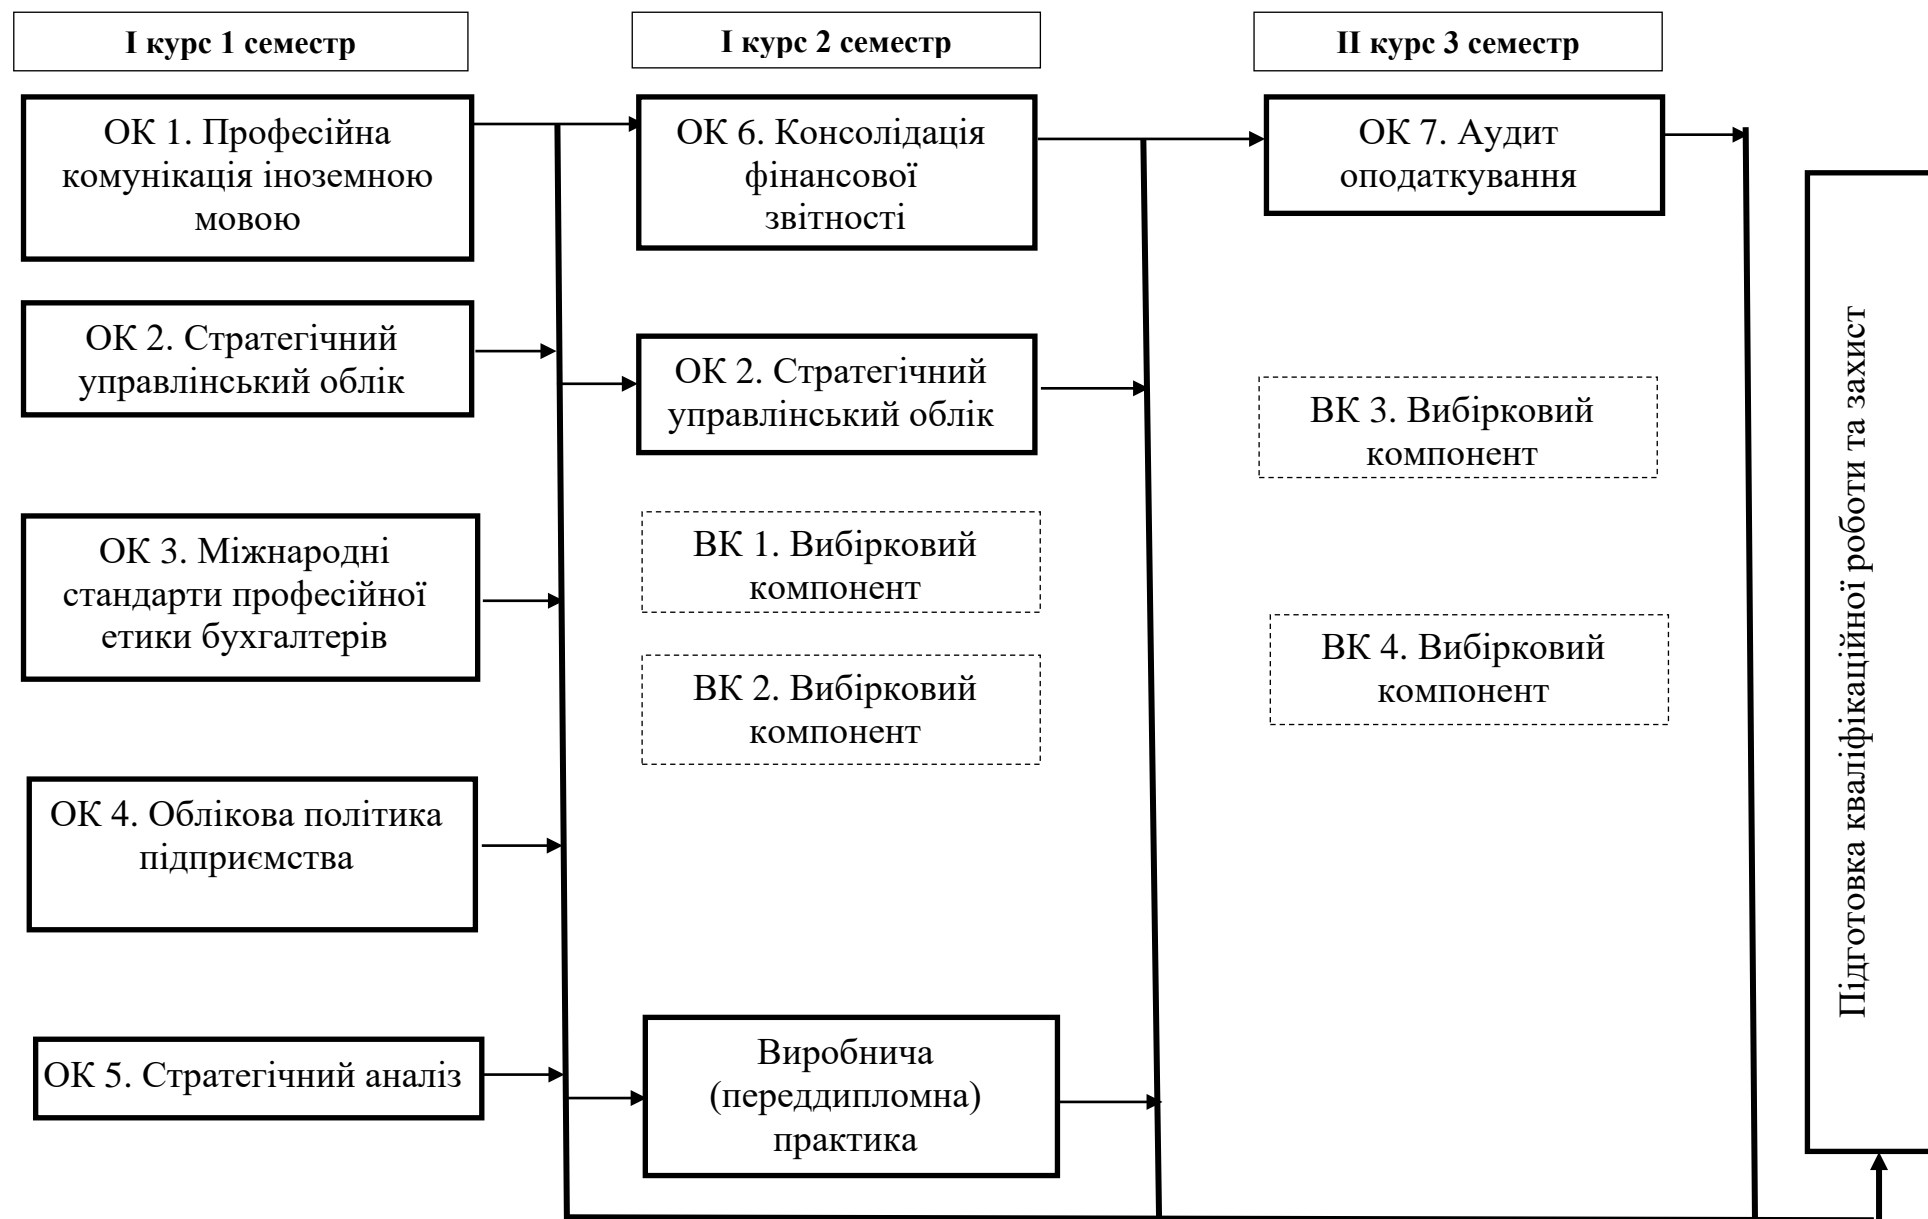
І курс 1 семестр

І курс 2 семестр

ІІ курс 3 семестр

ОК 1. Професійна комунікація іноземною мовою

ОК 2. Стратегічний управлінський облік

ОК 3. Міжнародні стандарти професійної етики бухгалтерів

ОК 4. Облікова політика підприємства

ОК 5. Стратегічний аналіз

ОК 6. Консолідація фінансової звітності

ОК 2. Стратегічний управлінський облік

ВК 1. Вибірковий компонент

ВК 2. Вибірковий компонент

Виробнича (переддипломна) практика

ОК 7. Аудит оподаткування

ВК 3. Вибірковий компонент

ВК 4. Вибірковий компонент

Підготовка кваліфікаційної роботи та захист